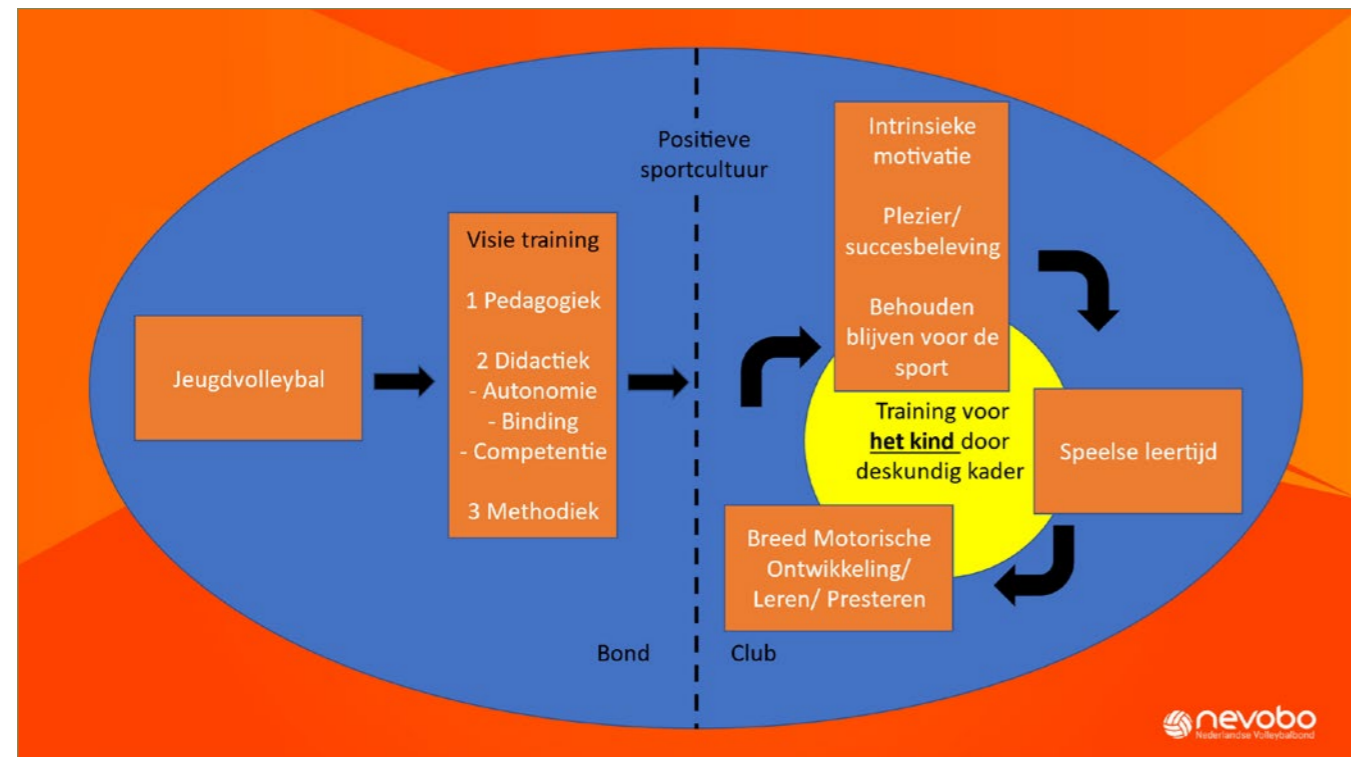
Positieve sportcultuur

Jeugdvolleybal

Visie training

1 Pedagogiek

2 Didactiek
- Autonomie
- Binding
- Competentie

3 Methodiek

Intrinsieke motivatie

Plezier/ succesbeleving

Behouden blijven voor de sport

Training voor **het kind** door deskundig kader

Speelse leertijd

Breed Motorische Ontwikkeling/ Leren/ Presteren

Bond

Club

nevobo
Nederlandse Volleybalbond